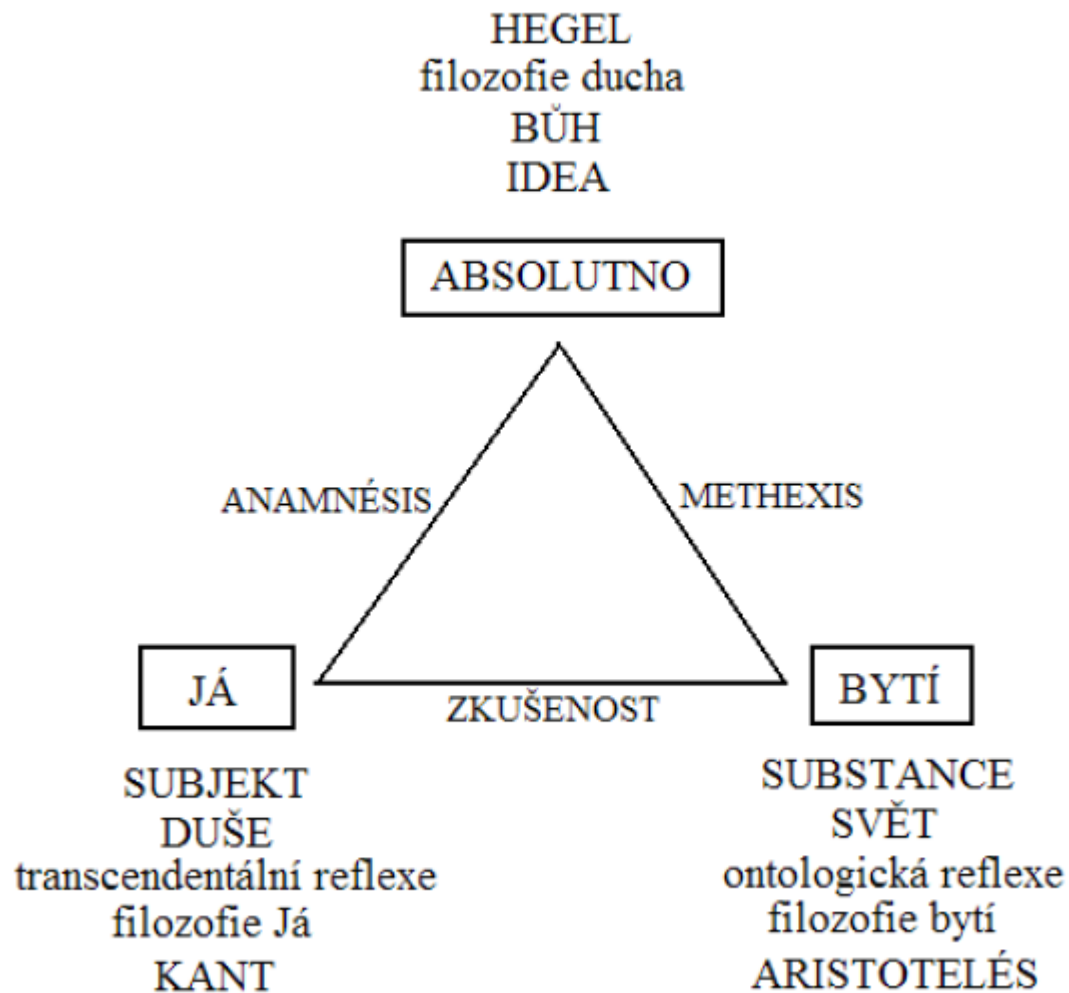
HEGEL
filozofie ducha
BŮH
IDEA

ABSOLUTNO

ANAMNÉSIS

METHEXIS

JÁ

ZKUŠENOST

BYTÍ

SUBJEKT
DUŠE
transcendentální reflexe
filozofie Já
KANT

SUBSTANCE
SVĚT
ontologická reflexe
filozofie bytí
ARISTOTELÉS